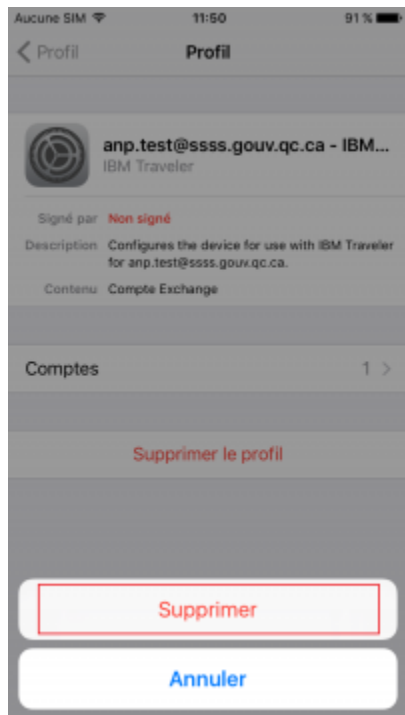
Aucune SIM
11:50
91 %

Profil
Profil

anp.test@ssss.gouv.qc.ca - IBM...
IBM Traveler

Signé par Non signé
Description Configures the device for use with IBM Traveler for anp.test@ssss.gouv.qc.ca.
Contenu Compte Exchange

Comptes 1

Supprimer le profil

Supprimer

Annuler